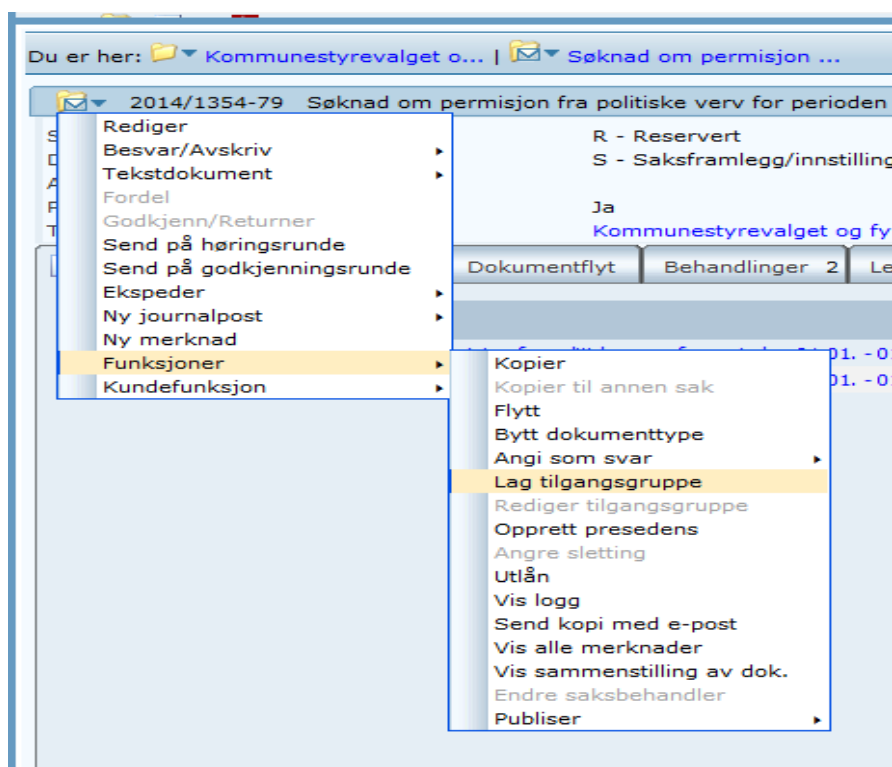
Du er her: Kommunestyrevalget o... | Søknad om permisjon ...

2014/1354-79 Søknad om permisjon fra politiske verv for perioden

Rediger
Besvar/Avskriv
Tekstdokument
Fordel
Godkjenn/Returner
Send på høringsrunde
Send på godkjenningsrunde
Ekspeder
Ny journalpost
Ny merknad
Funksjoner
Kundefunksjon

R - Reservert
S - Saksframlegg/innstilling

Ja
Kommunestyrevalget og fy

Dokumentflyt
Behandlinger 2
Le

Kopier
Kopier til annen sak
Flytt
Bytt dokumenttype
Angi som svar
Lag tilgangsgruppe
Rediger tilgangsgruppe
Opprett presedens
Angre sletting
Utlån
Vis logg
Send kopi med e-post
Vis alle merknader
Vis sammenstilling av dok.
Endre saksbehandler
Publiser